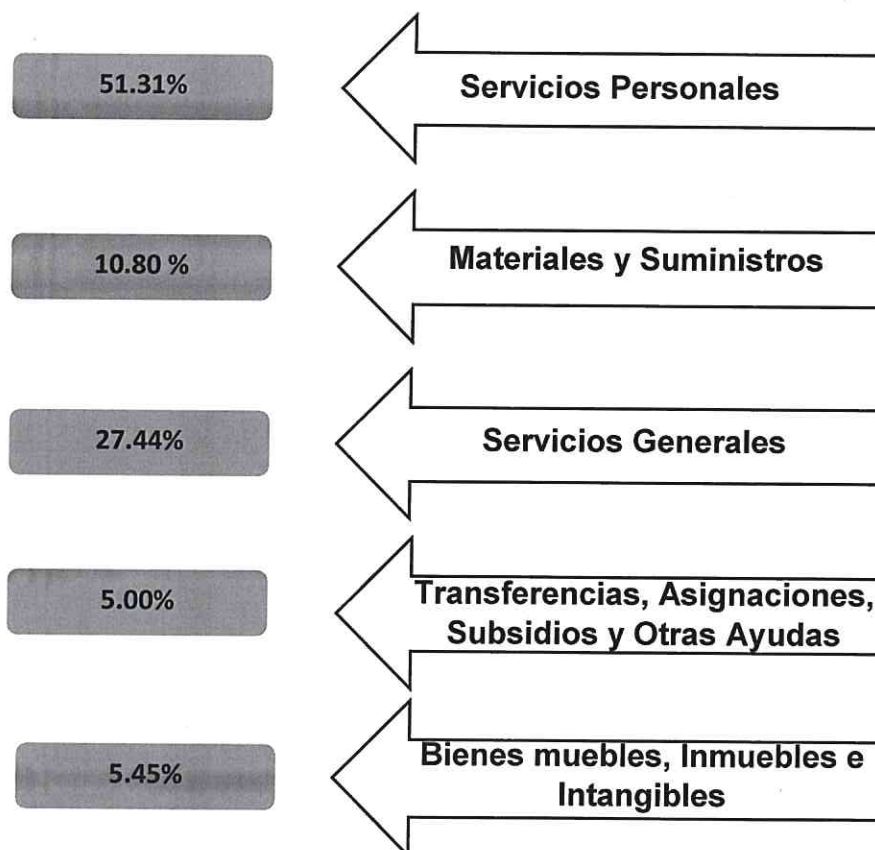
51.31%

Servicios Personales

10.80 %

Materiales y Suministros

27.44%

Servicios Generales

5.00%

Transferencias, Asignaciones, Subsidios y Otras Ayudas

5.45%

Bienes muebles, Inmuebles e Intangibles